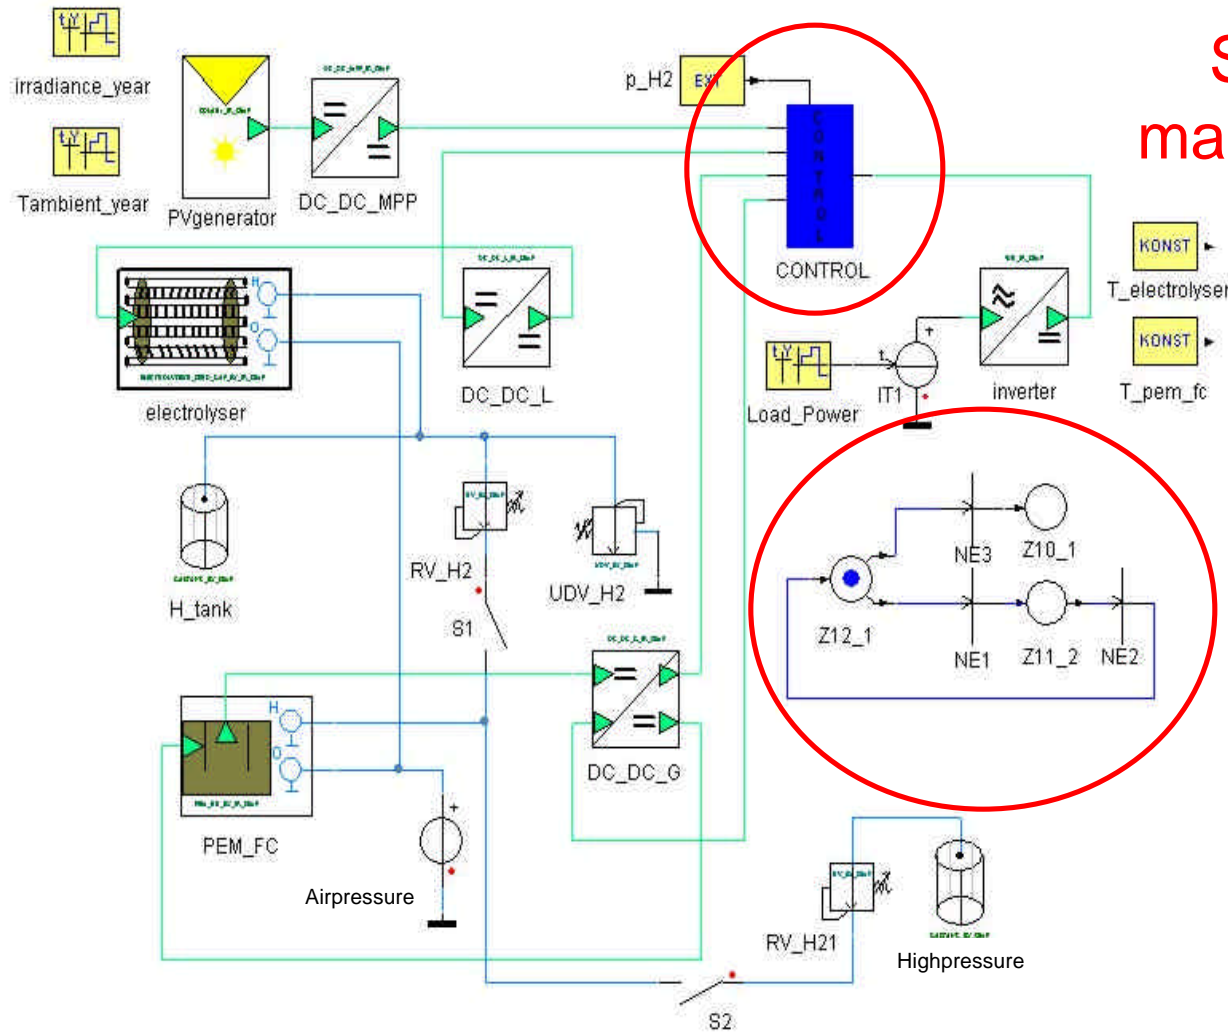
irradiance_year

Tambient_year

PVgenerator

DC_DC_MPP

p_H2

EX

CONTROL

CONTROL

S

ma

KONST

T_electrolyser

KONST

T_pem_fc

electrolyser

H

O

DC_DC_L

Load_Power

t

IT1

+

inverter

H_tank

RV_H2

UDV_H2

S1

NE3

Z10_1

Z12_1

NE1

Z11_2

NE2

H

O

PEM_FC

DC_DC_G

+

Airpressure

RV_H21

Highpressure

S2